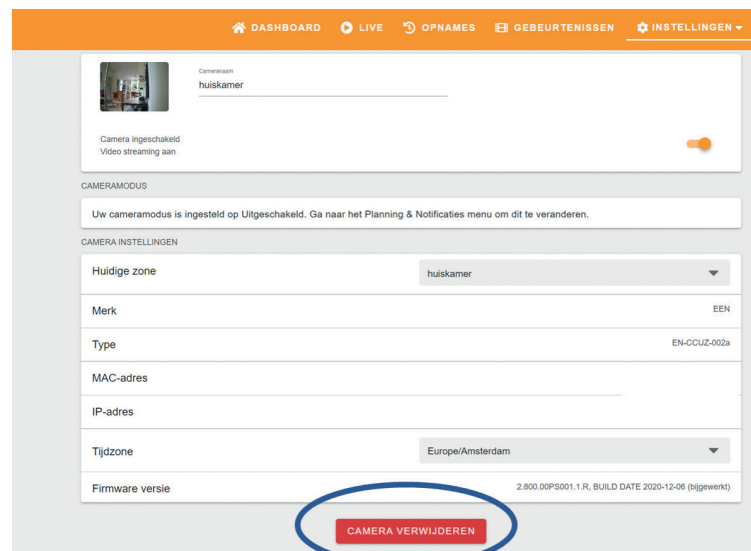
DASHBOARD LIVE OPNAMES GEBEURTENISSEN INSTELLINGEN

Cameranaam
huiskamer

Camera ingeschakeld
Video streaming aan

CAMERAMODUS

Uw cameramodus is ingesteld op Uitgeschakeld. Ga naar het Planning & Notificaties menu om dit te veranderen.

CAMERA INSTELLINGEN

| | |
|---|---|
| Huidige zone | huiskamer |
| Merk | EEN |
| Type | EN-CCUZ-002a |
| MAC-adres | |
| IP-adres | |
| Tijdzone | Europe/Amsterdam |
| Firmware versie | 2.800.00PS001.1.R, BUILD DATE 2020-12-06 (bijgewerkt) |

CAMERA VERWIJDEREN